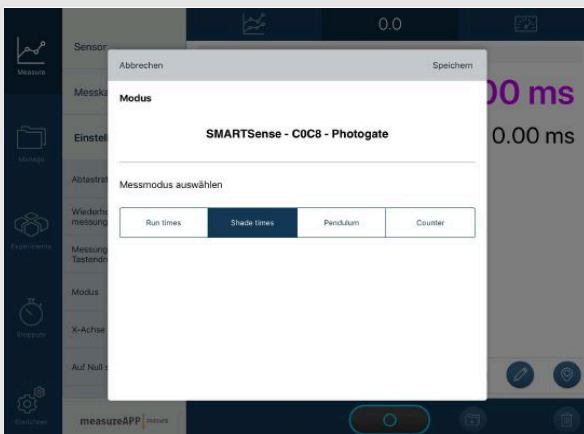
0.0

Measure

Sensor

Messka

Einstel

Abtastrat

Wiederho messung

Messung Tastendr

Modus

X-Achse

Auf Null

Abbrechen

Speichern

Modus

SMARTSense - C0C8 - Photogate

Messmodus auswählen

Run times

Shade times

Pendulum

Counter

00 ms

0.00 ms

measureAPP

Experiments

Stoppuhr

Einstellungen